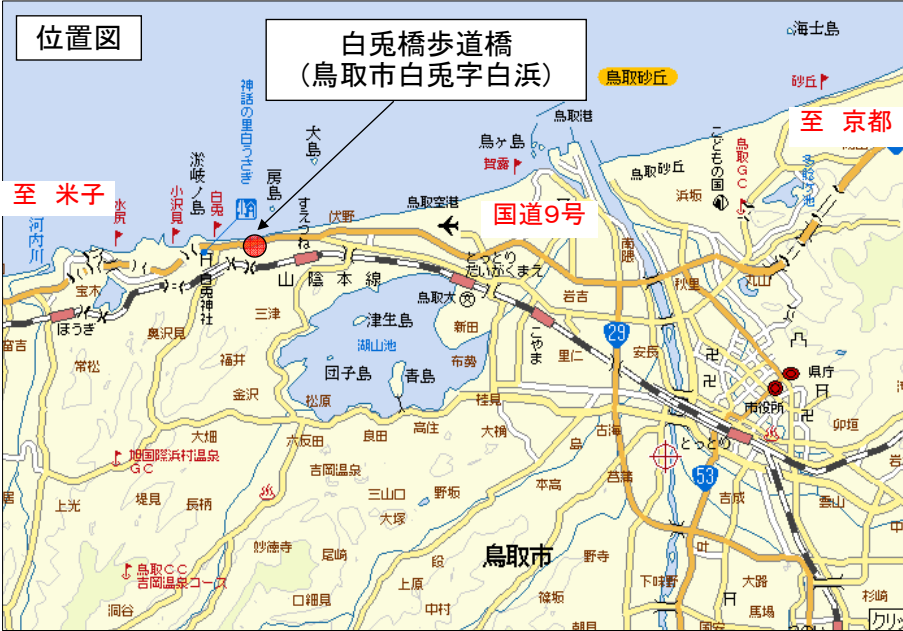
位置図

白兎橋歩道橋
（鳥取市白兎字白浜）

鳥取砂丘

海士島

砂丘

至 京都

至 米子

国道9号

神話の里白うさぎ

淤岐ノ島

大島

房島

すえつね

伏野

鳥取空港

鳥ヶ島

賀露

鳥取港

こどもの国

鳥取砂丘

浜坂

鳥取GC

多鯰ヶ池

小沢見

白兎

水尻

河内川

白兎神社

宝木

ほうぎ

山陰本線

とっとりだいがくまえ

鳥取大

湖山

津生島

湖山池

新田

こやま

岩吉

南隈

秋里

丸山

三津

奥沢見

福井

布勢

里仁

安長

県庁

市役所

常松

団子島

青島

松原

桂見

金沢

大畑

六反田

良田

高住

大桷

古海

とっとり

卯垣

地図国際浜村温泉GC

吉岡温泉

島

吉成

雲山

上光

堤見

長柄

三山口

野坂

本高

苔薄

大塚

鳥取市

妙徳寺

尾崎

段

野寺

鳥取CC吉岡温泉コース

上原

下味野

大路

杉崎

洞谷

口細見

中村

桂見

馬場

国安

宮谷

29

53

クリッ